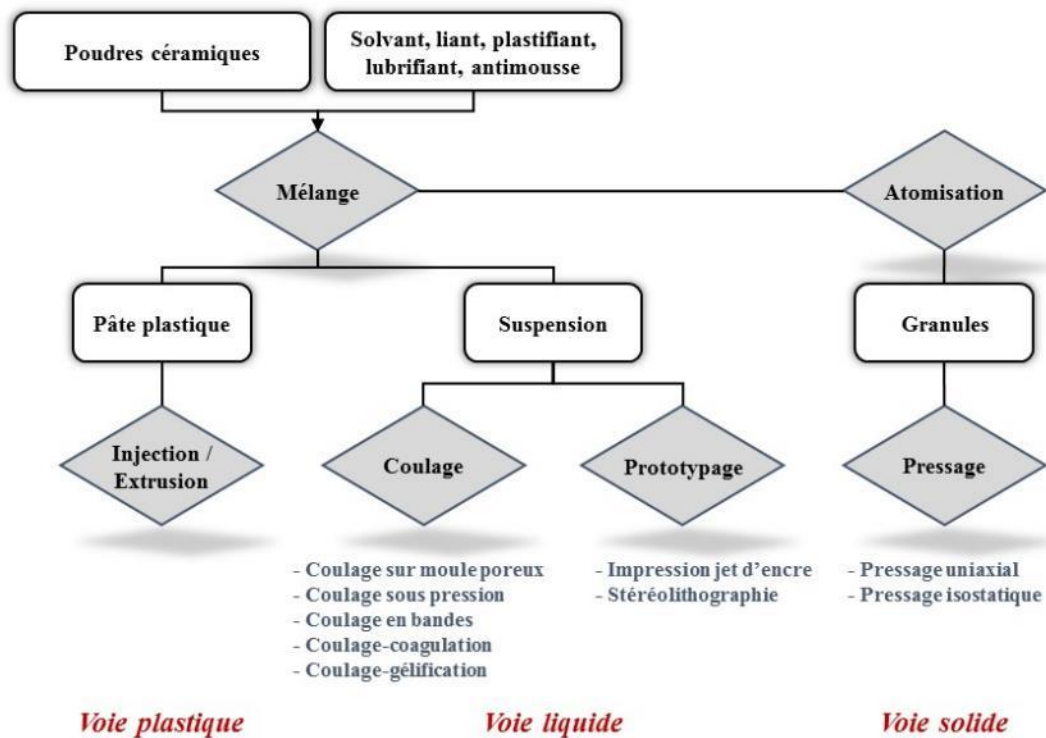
Poudres céramiques

Solvant, liant, plastifiant, lubrifiant, antimousse

Mélange

Atomisation

Pâte plastique

Suspension

Granules

Injection / Extrusion

Coulage

Prototypage

Pressage

- Coulage sur moule poreux
- Coulage sous pression
- Coulage en bandes
- Coulage-coagulation
- Coulage-gélification

- Impression jet d'encre
- Stéréolithographie

- Pressage uniaxial
- Pressage isostatique

Voie plastique

Voie liquide

Voie solide